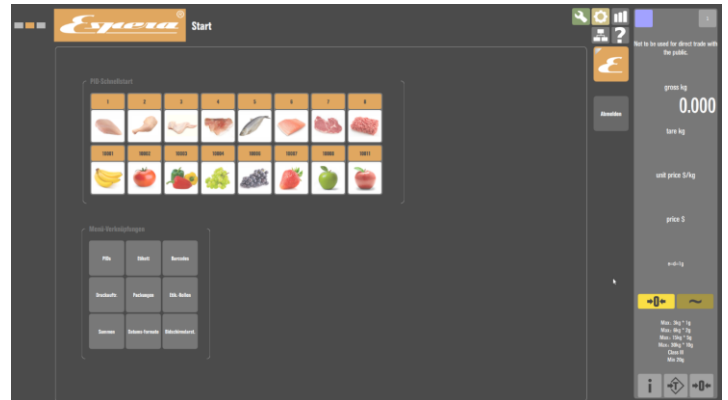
Espera

Start

PLU-Schnellwahl

| 1 | 2 | 3 | 4 | 5 | 6 | 7 | 8 |
|---|---|---|---|---|---|---|---|

| 10001 | 10002 | 10003 | 10004 | 10005 | 10007 | 10009 | 10011 |
|---|---|---|---|---|---|---|---|

Menü-Verknüpfungen

| PLUs | Etikett | Barcodes |
|---|---|---|
| Druckaufträ | Packungen | Etik. Rollen |
| Speicher | Scheme-Formate | Bildschirmsaufr. |

Abmelden

Not to be used for direct trade with the public.

gross kg

0.000

tare kg

unit price $/kg

price $

e=d=1g

→0←

~

Max. 3kg * 1g
Max. 6kg * 2g
Max. 15kg * 5g
Max. 30kg * 10g
Class III
Min 20g

i

T

→0←